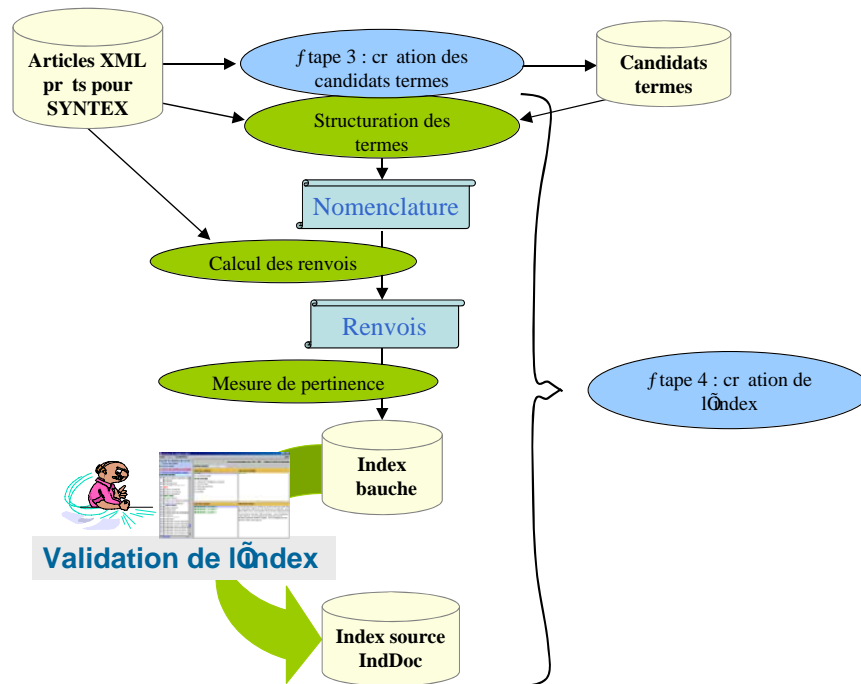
Articles XML pr ts pour SYNTEX

ƒtape 3 : cr ation des candidats termes

Candidats termes

Structuration des termes

Nomenclature

Calcul des renvois

Renvois

Mesure de pertinence

Index bauche

ƒtape 4 : cr ation de lÕindex

Validation de lÕindex

Index source IndDoc